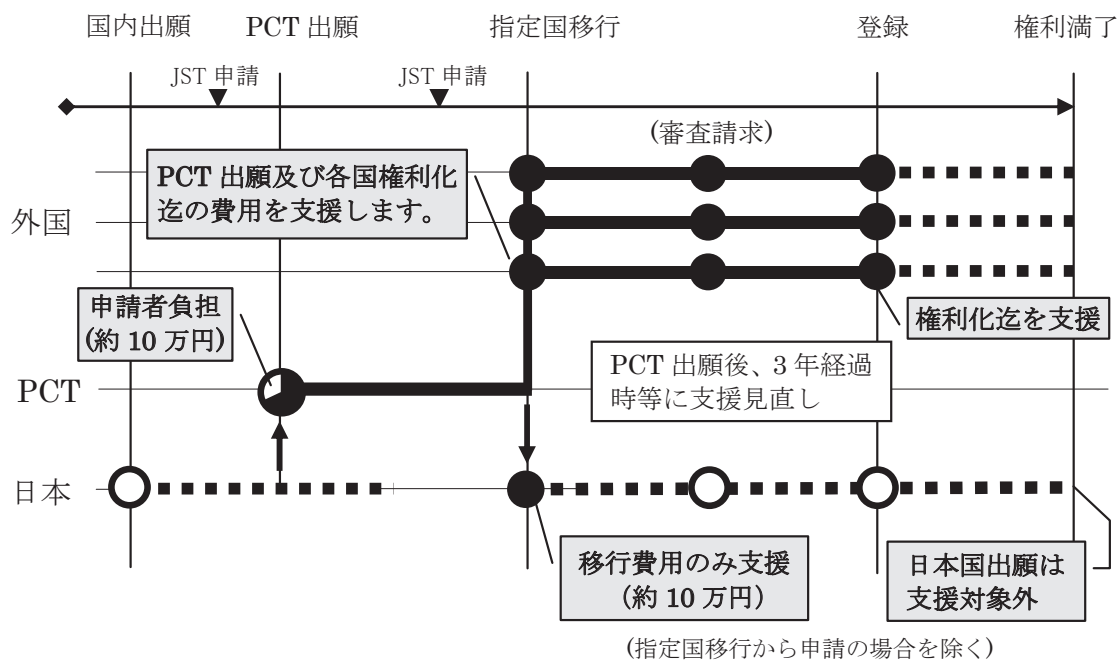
国内出願　PCT 出願　指定国移行　登録　権利満了

JST 申請　JST 申請

（審査請求）

PCT 出願及び各国権利化迄の費用を支援します。

外国

申請者負担（約 10 万円）

権利化迄を支援

PCT

PCT 出願後、3 年経過時等に支援見直し

日本

移行費用のみ支援（約 10 万円）

日本国出願は支援対象外

（指定国移行から申請の場合を除く）